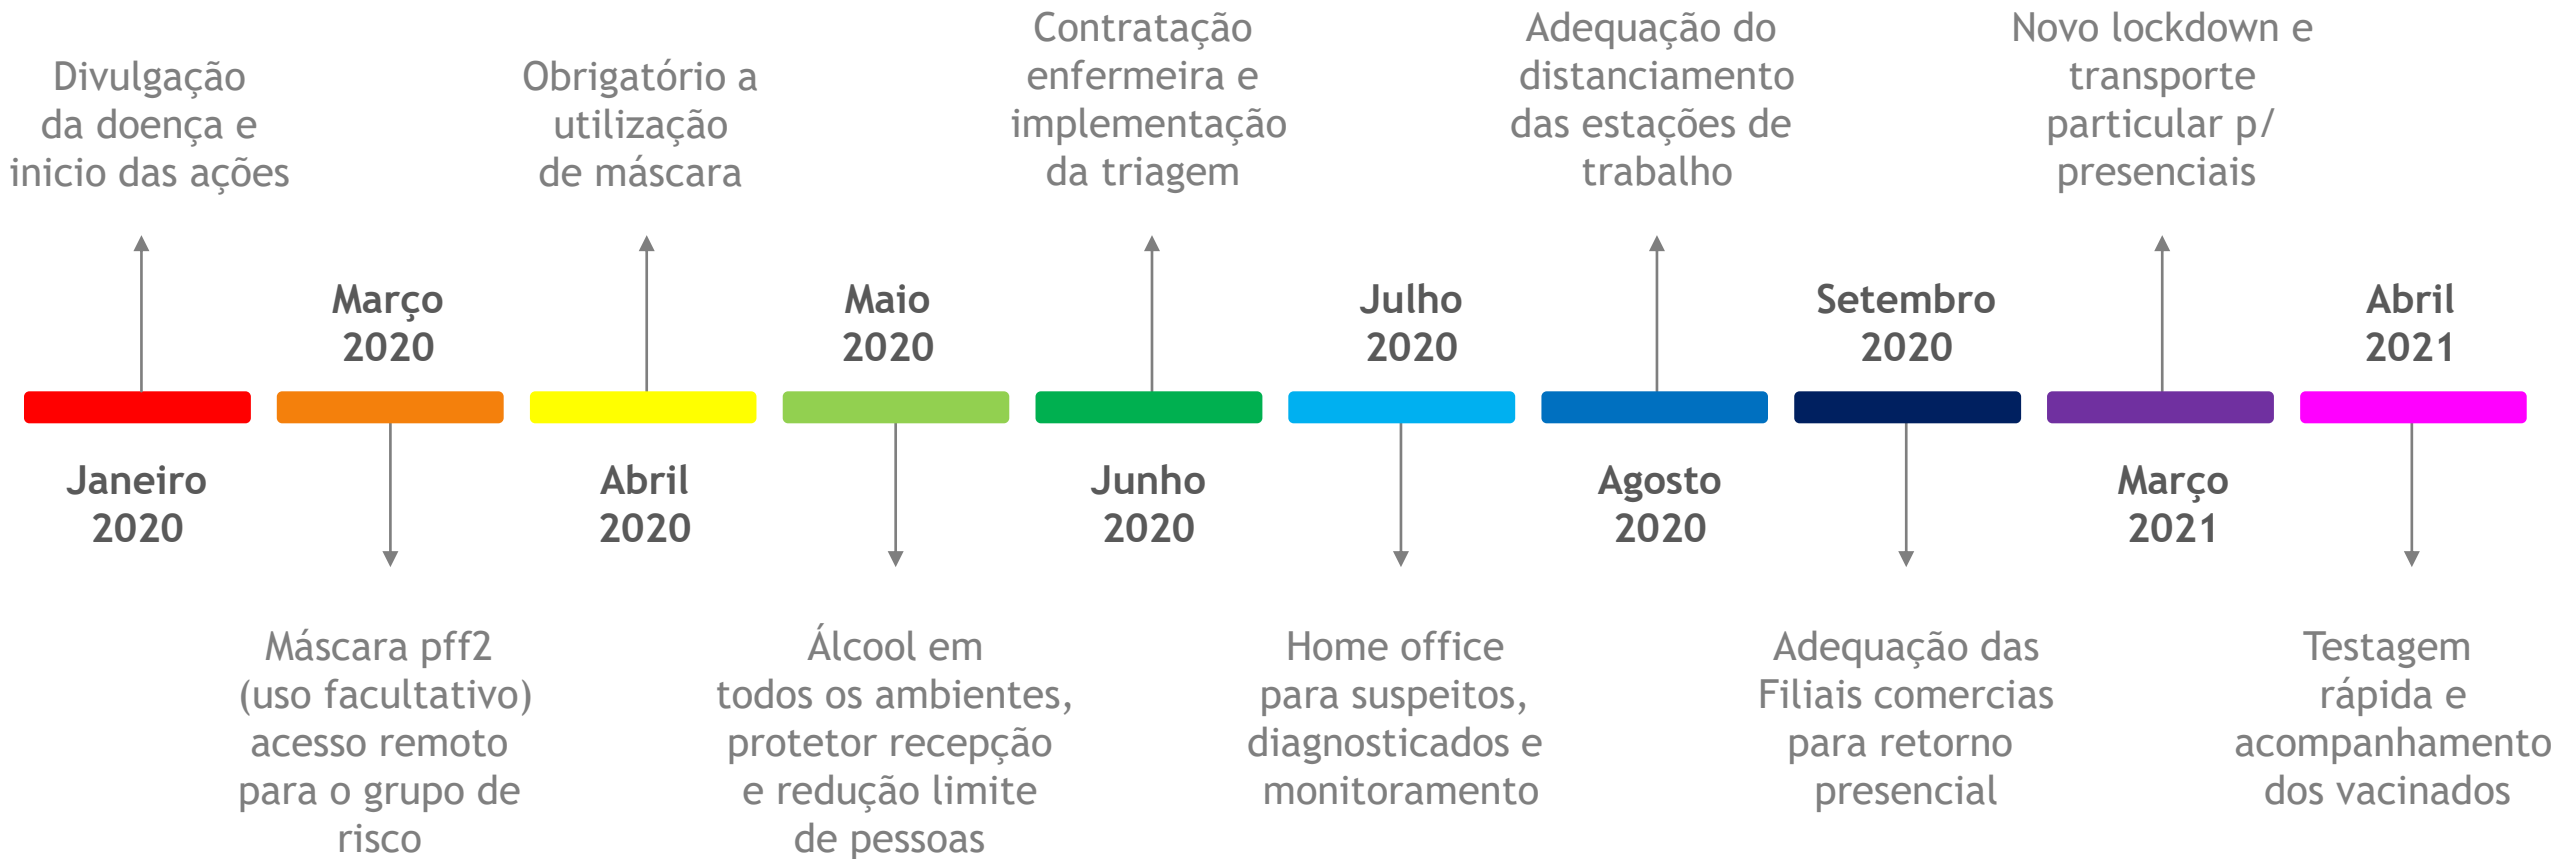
Divulgação da doença e inicio das ações

Janeiro 2020

Março 2020

Máscara pff2 (uso facultativo) acesso remoto para o grupo de risco

Obrigatório a utilização de máscara

Abril 2020

Maio 2020

Álcool em todos os ambientes, protetor recepção e redução limite de pessoas

Contratação enfermeira e implementação da triagem

Junho 2020

Julho 2020

Home office para suspeitos, diagnosticados e monitoramento

Adequação do distanciamento das estações de trabalho

Agosto 2020

Setembro 2020

Adequação das Filiais comercias para retorno presencial

Novo lockdown e transporte particular p/ presenciais

Março 2021

Abril 2021

Testagem rápida e acompanhamento dos vacinados